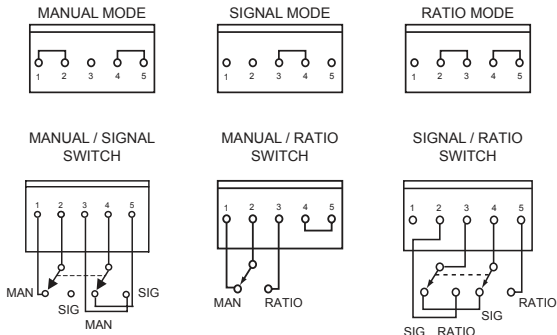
MANUAL MODE

1 2 3 4 5

SIGNAL MODE

1 2 3 4 5

RATIO MODE

1 2 3 4 5

MANUAL / SIGNAL SWITCH

1 2 3 4 5

MAN SIG SIG MAN

MANUAL / RATIO SWITCH

1 2 3 4 5

MAN RATIO

SIGNAL / RATIO SWITCH

1 2 3 4 5

SIG RATIO SIG RATIO